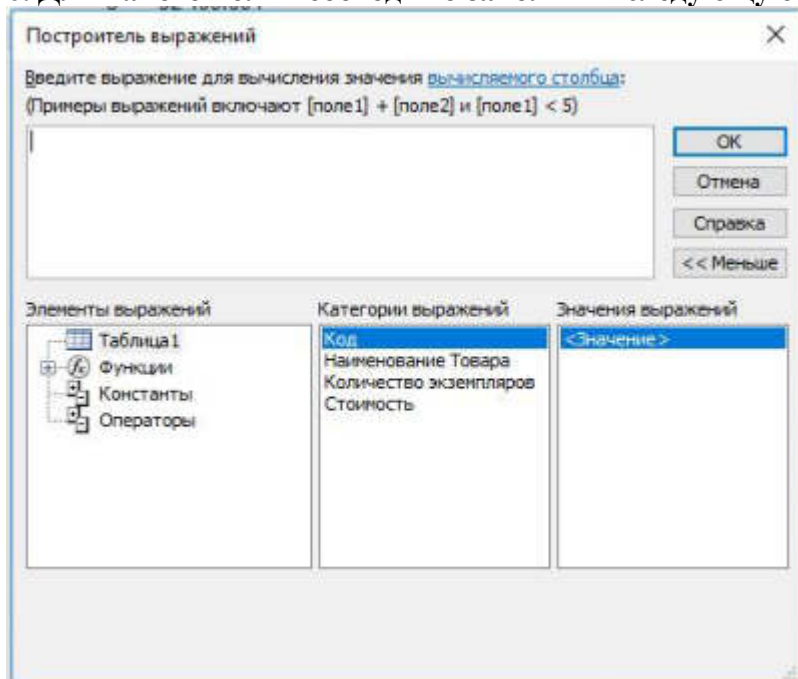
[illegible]

Построитель выражений

Введите выражение для вычисления значения вычисляемого столбца:
(Примеры выражений включают [поле1] + [поле2] и [поле1] < 5)

OK
Отмена
Справка
<< Меньше

Элементы выражений
Таблица1
Функции
Константы
Операторы

Категории выражений
Код
Наименование Товара
Количество экземпляров
Стоимость

Значения выражений
<Значение>